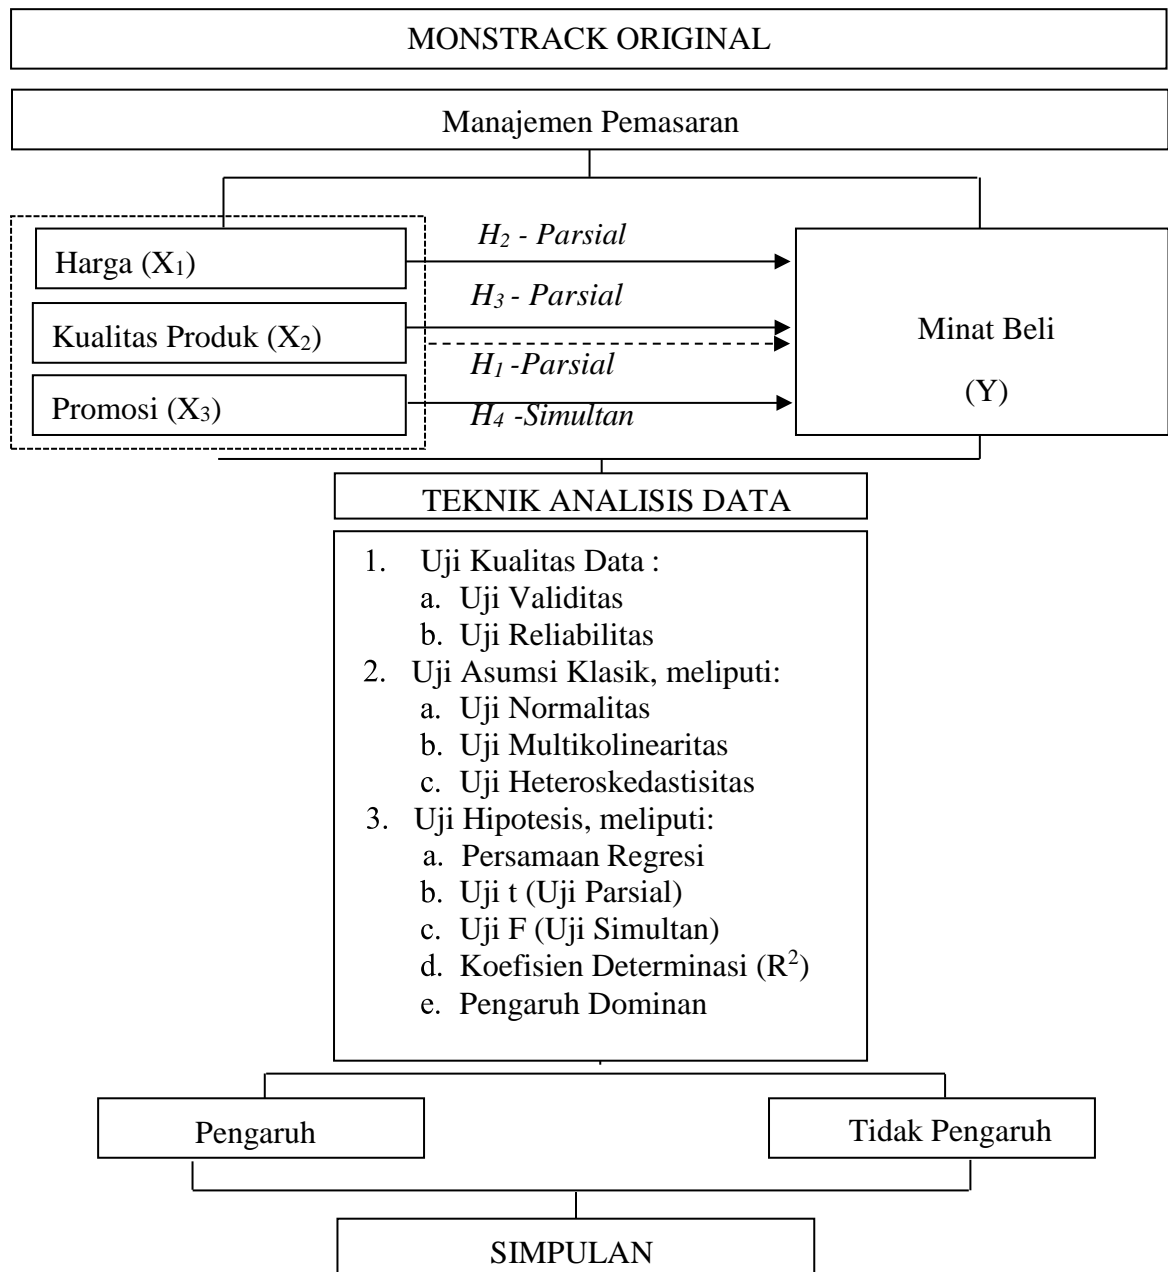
MONSTRACK ORIGINAL

Manajemen Pemasaran

Harga ($X_1$)

Kualitas Produk ($X_2$)

Promosi ($X_3$)

$H_2$ - Parsial

$H_3$ - Parsial

$H_1$ -Parsial

$H_4$ -Simultan

Minat Beli

(Y)

TEKNIK ANALISIS DATA

1. Uji Kualitas Data :
a. Uji Validitas
b. Uji Reliabilitas
2. Uji Asumsi Klasik, meliputi:
a. Uji Normalitas
b. Uji Multikolinearitas
c. Uji Heteroskedastisitas
3. Uji Hipotesis, meliputi:
a. Persamaan Regresi
b. Uji t (Uji Parsial)
c. Uji F (Uji Simultan)
d. Koefisien Determinasi ($R^2$)
e. Pengaruh Dominan

Pengaruh

Tidak Pengaruh

SIMPULAN